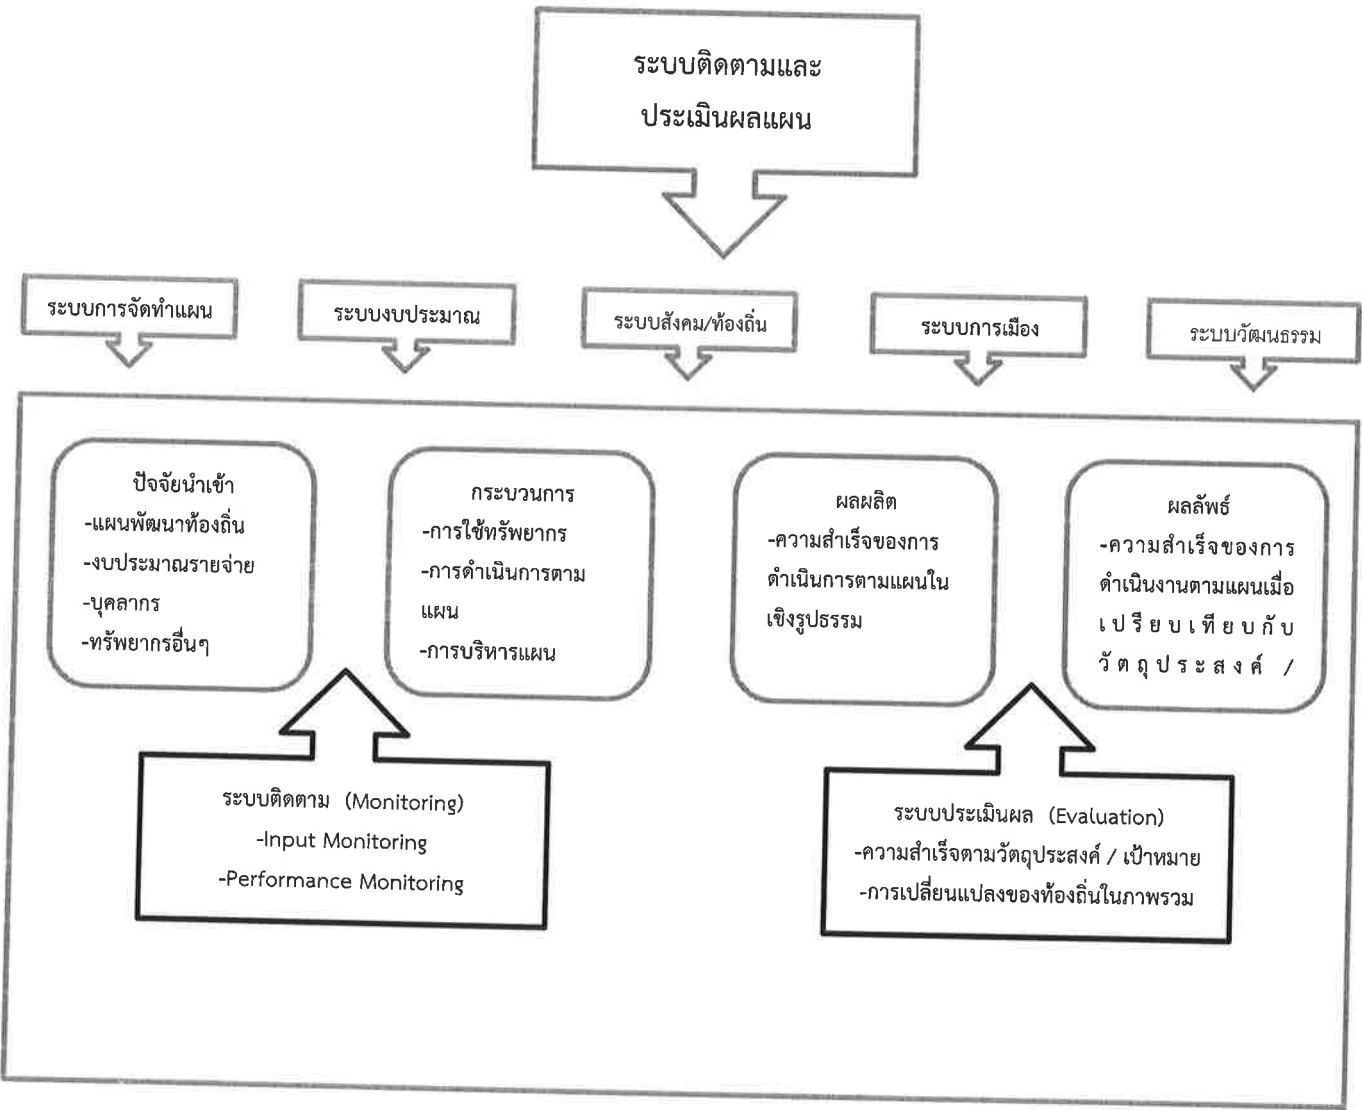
ระบบติดตามและประเมินผลแผน

ระบบการจัดทำแผน

ระบบงบประมาณ

ระบบสังคม/ท้องถิ่น

ระบบการเมือง

ระบบวัฒนธรรม

ปัจจัยนำเข้า
-แผนพัฒนาท้องถิ่น
-งบประมาณรายจ่าย
-บุคลากร
-ทรัพยากรอื่นๆ

กระบวนการ
-การใช้ทรัพยากร
-การดำเนินการตามแผน
-การบริหารแผน

ผลผลิต
-ความสำเร็จของการดำเนินการตามแผนในเชิงรูปธรรม

ผลลัพธ์
-ความสำเร็จของการดำเนินงานตามแผนเมื่อเปรียบเทียบกับวัตถุประสงค์ /

ระบบติดตาม (Monitoring)
-Input Monitoring
-Performance Monitoring

ระบบประเมินผล (Evaluation)
-ความสำเร็จตามวัตถุประสงค์ / เป้าหมาย
-การเปลี่ยนแปลงของท้องถิ่นในภาพรวม